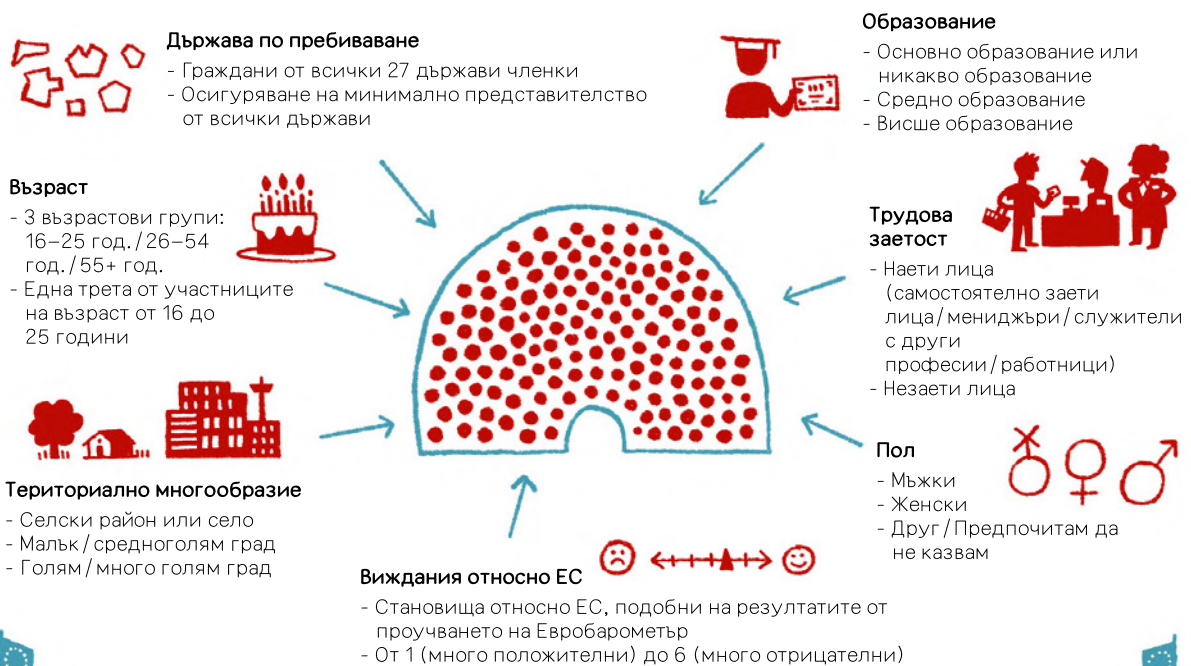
Държава по пребиваване
- Граждани от всички 27 държави членки
- Осигуряване на минимално представителство от всички държави

Образование
- Основно образование или никакво образование
- Средно образование
- Висше образование

Възраст
- 3 възрастови групи: 16–25 год. / 26–54 год. / 55+ год.
- Една трета от участниците на възраст от 16 до 25 години

Трудова заетост
- Наети лица (самостоятелно заети лица / мениджъри / служители с други професии / работници)
- Незаети лица

Териториално многообразие
- Селски район или село
- Малък / средноголям град
- Голям / много голям град

Пол
- Мъжки
- Женски
- Друг / Предпочитам да не казвам

Виждания относно ЕС
- Становища относно ЕС, подобни на резултатите от проучването на Евробарометър
- От 1 (много положителни) до 6 (много отрицателни)